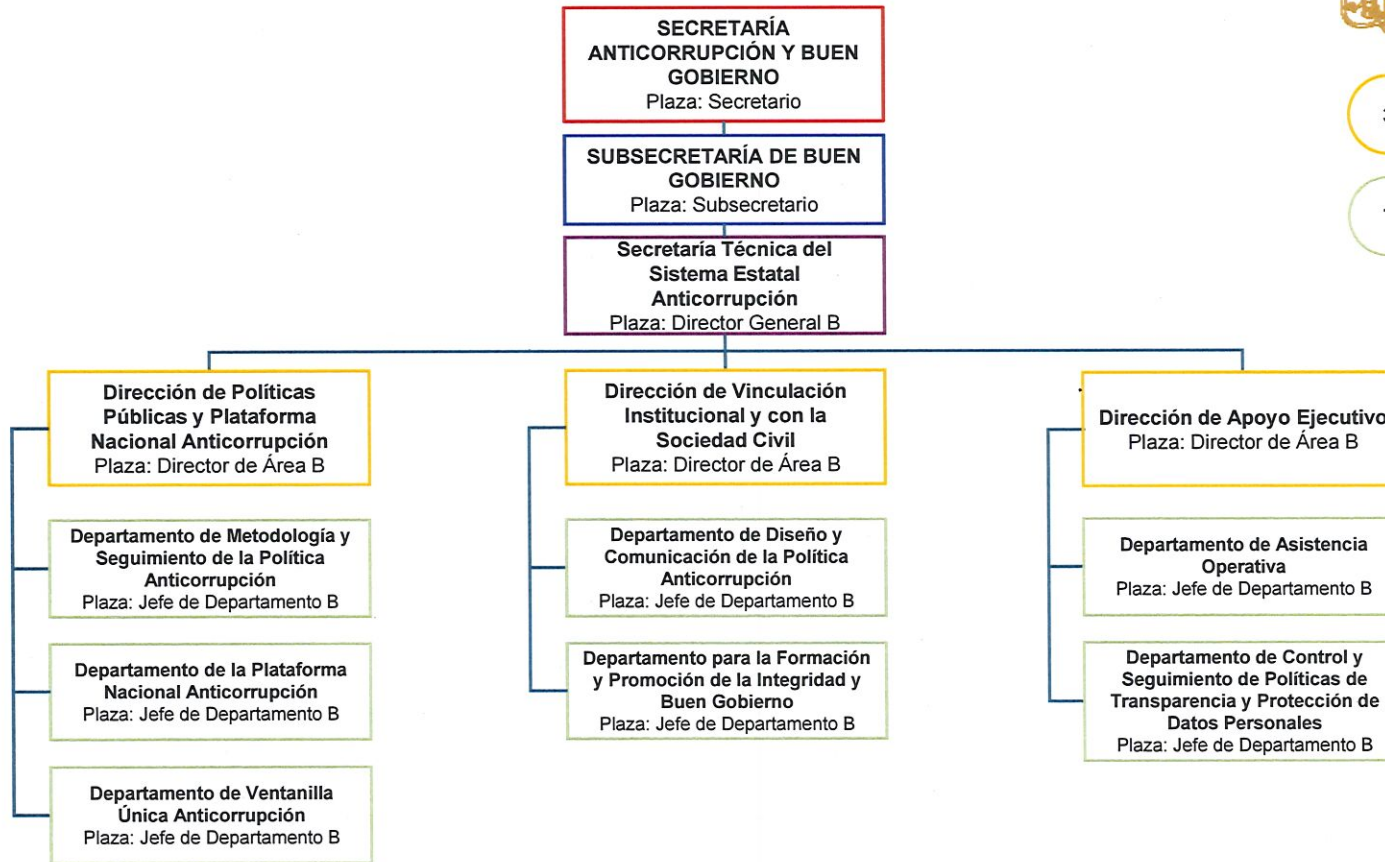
SECRETARÍA ANTICORRUPCIÓN Y BUEN GOBIERNO
Plaza: Secretario

SUBSECRETARÍA DE BUEN GOBIERNO
Plaza: Subsecretario

Secretaría Técnica del Sistema Estatal Anticorrupción
Plaza: Director General B

Dirección de Políticas Públicas y Plataforma Nacional Anticorrupción
Plaza: Director de Área B

Departamento de Metodología y Seguimiento de la Política Anticorrupción
Plaza: Jefe de Departamento B

Departamento de la Plataforma Nacional Anticorrupción
Plaza: Jefe de Departamento B

Departamento de Ventanilla Única Anticorrupción
Plaza: Jefe de Departamento B

Dirección de Vinculación Institucional y con la Sociedad Civil
Plaza: Director de Área B

Departamento de Diseño y Comunicación de la Política Anticorrupción
Plaza: Jefe de Departamento B

Departamento para la Formación y Promoción de la Integridad y Buen Gobierno
Plaza: Jefe de Departamento B

Dirección de Apoyo Ejecutivo
Plaza: Director de Área B

Departamento de Asistencia Operativa
Plaza: Jefe de Departamento B

Departamento de Control y Seguimiento de Políticas de Transparencia y Protección de Datos Personales
Plaza: Jefe de Departamento B